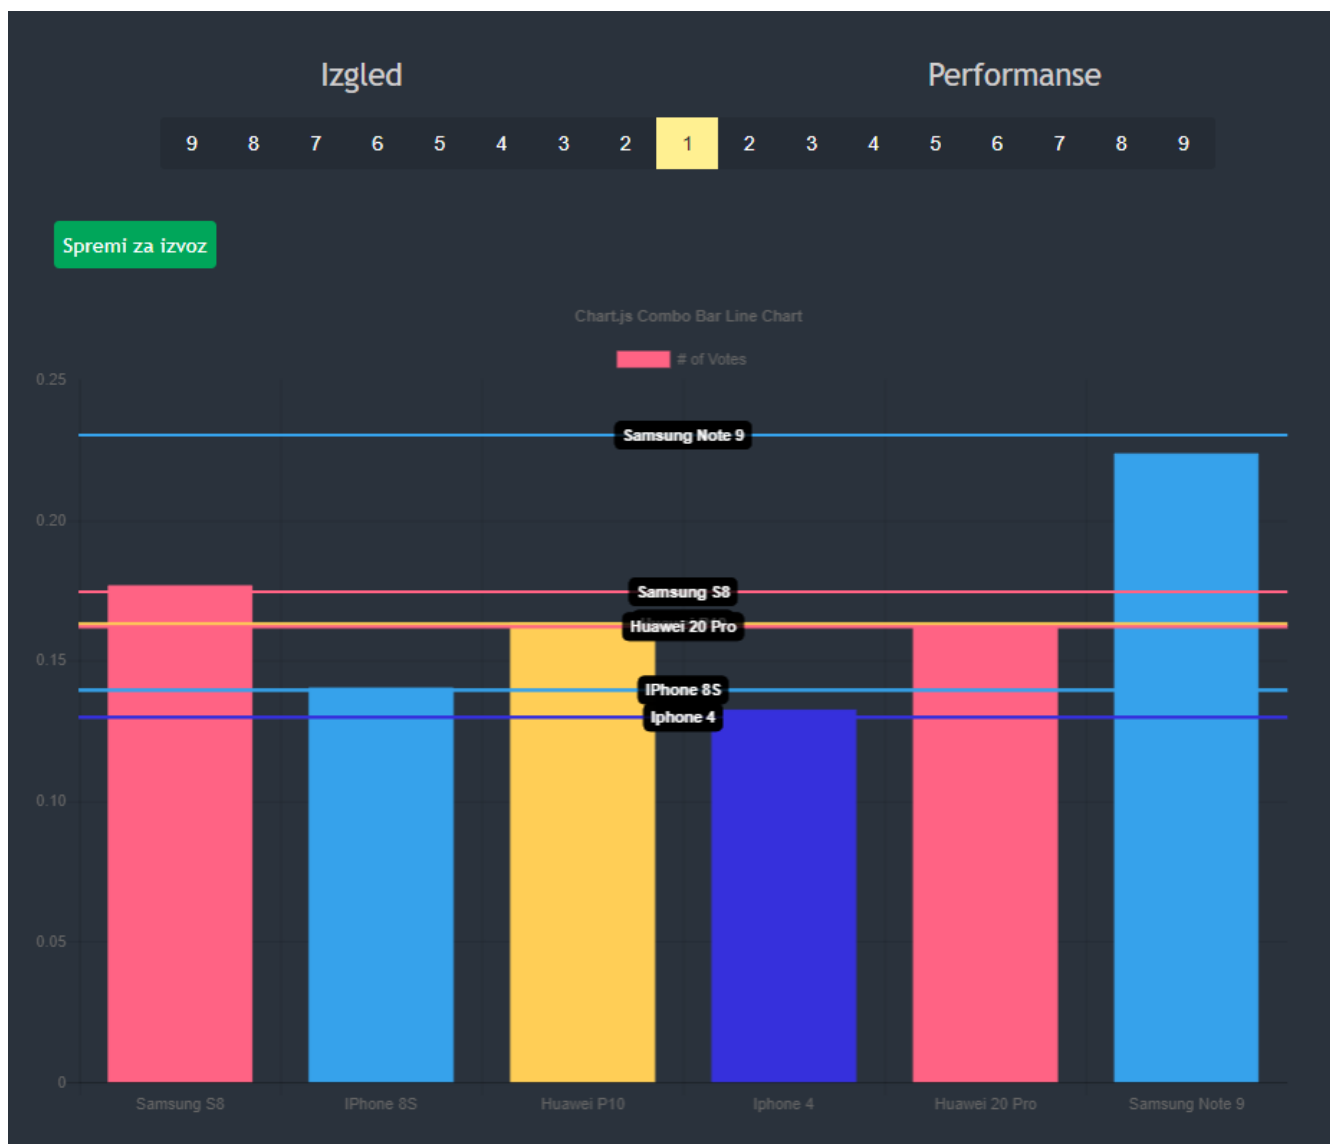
Izgled

Performanse

| 9 | 8 | 7 | 6 | 5 | 4 | 3 | 2 | 1 | 2 | 3 | 4 | 5 | 6 | 7 | 8 | 9 |
|---|---|---|---|---|---|---|---|---|---|---|---|---|---|---|---|---|

Spremi za izvoz

Chart.js Combo Bar Line Chart

# of Votes

0.25
0.20
0.15
0.10
0.05
0

Samsung Note 9
Samsung S8
Huawei 20 Pro
IPhone 8S
Iphone 4

Samsung S8
IPhone 8S
Huawei P10
Iphone 4
Huawei 20 Pro
Samsung Note 9